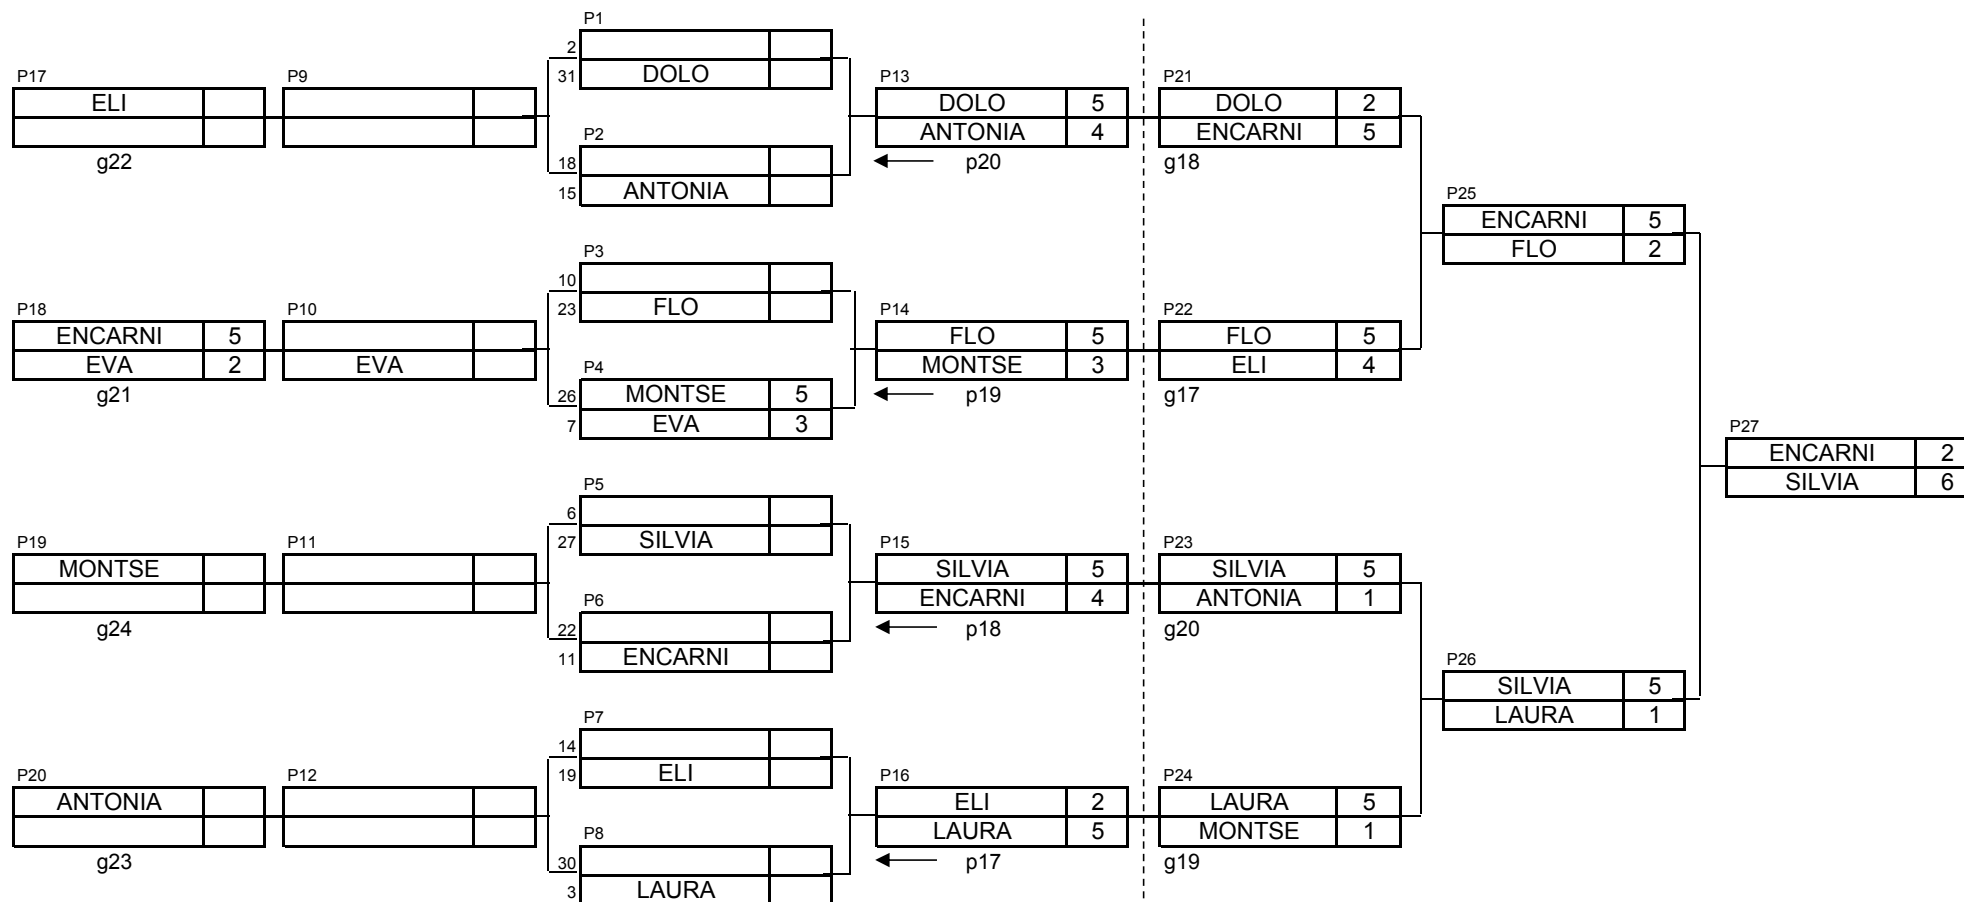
P1
2
31 DOLO

P17
ELI
g22

P9

P2
18
15 ANTONIA

P13
DOLO 5
ANTONIA 4
p20

P21
DOLO 2
ENCARNI 5
g18

P25
ENCARNI 5
FLO 2

P3
10
23 FLO

P18
ENCARNI 5
EVA 2
g21

P10
EVA

P4
26 MONTSE 5
7 EVA 3

P14
FLO 5
MONTSE 3
p19

P22
FLO 5
ELI 4
g17

P27
ENCARNI 2
SILVIA 6

P5
6
27 SILVIA

P19
MONTSE
g24

P11

P6
22
11 ENCARNI

P15
SILVIA 5
ENCARNI 4
p18

P23
SILVIA 5
ANTONIA 1
g20

P26
SILVIA 5
LAURA 1

P7
14
19 ELI

P20
ANTONIA
g23

P12

P8
30
3 LAURA

P16
ELI 2
LAURA 5
p17

P24
LAURA 5
MONTSE 1
g19